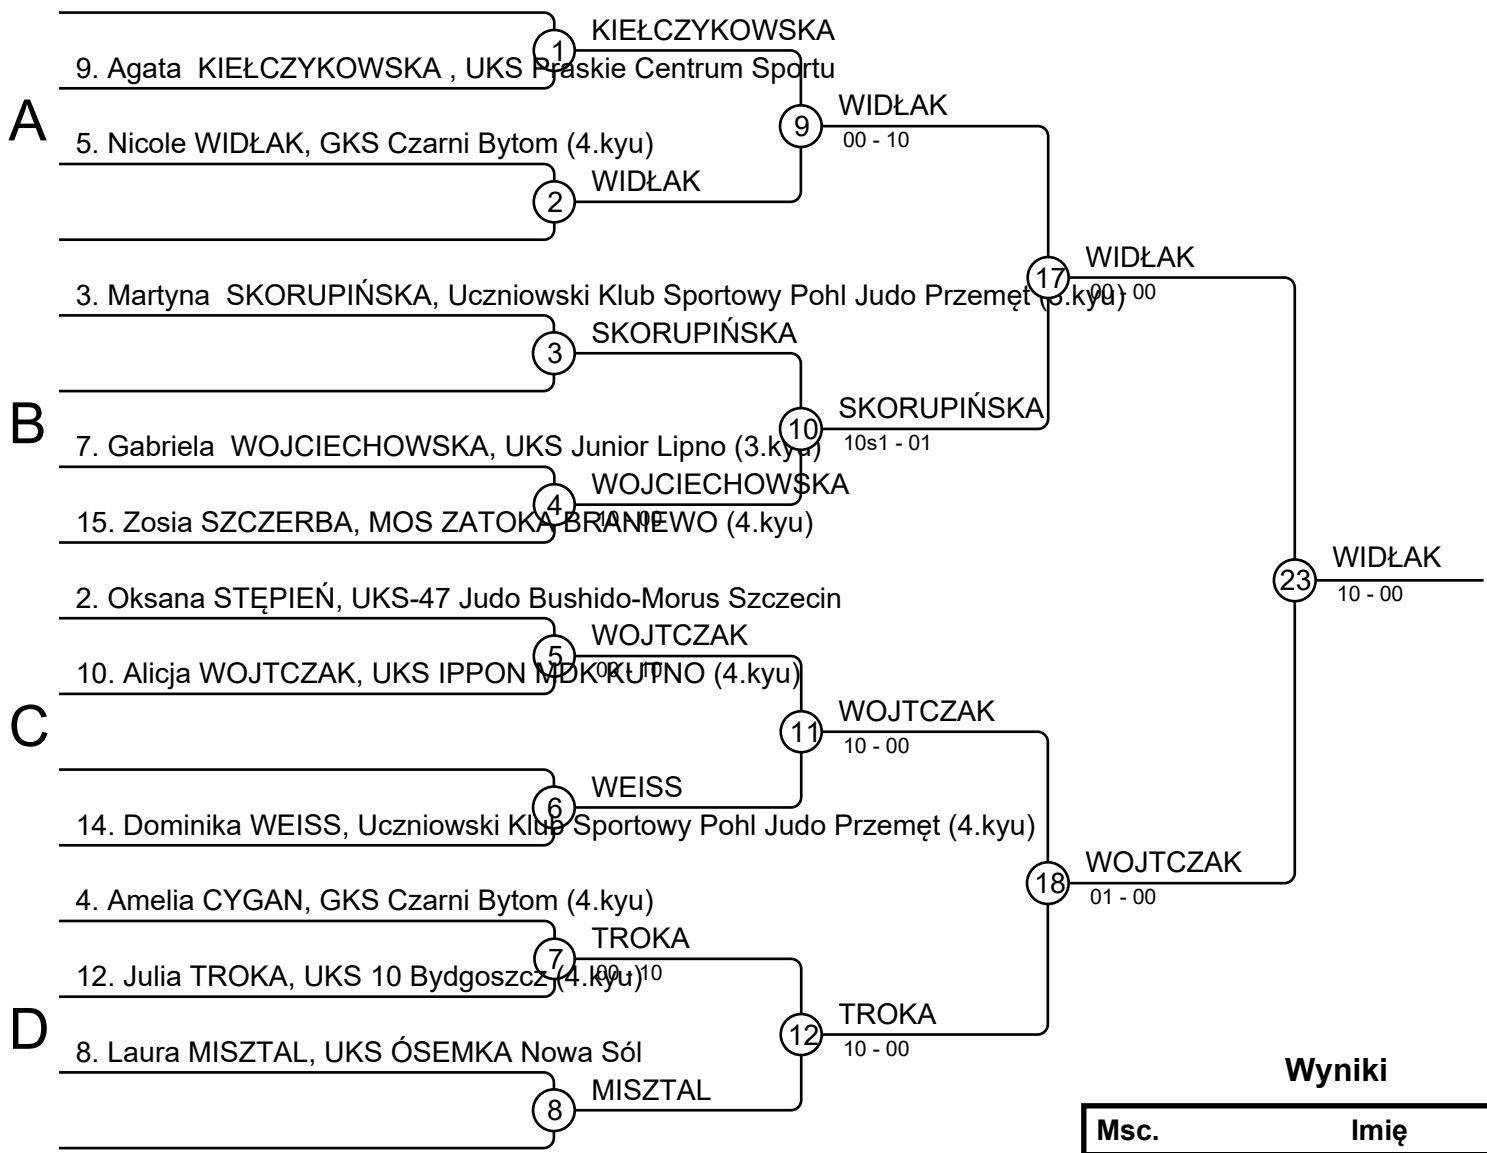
A

9. Agata KIEŁCZYKOWSKA , UKS Praskie Centrum Sportu

1 KIEŁCZYKOWSKA

5. Nicole WIDŁAK, GKS Czarni Bytom (4.kyu)

2 WIDŁAK

9 WIDŁAK 00 - 10

B

3. Martyna SKORUPIŃSKA, Uczniowski Klub Sportowy Pohl Judo Przemęt ([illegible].kyu)

3 SKORUPIŃSKA

7. Gabriela WOJCIECHOWSKA, UKS Junior Lipno (3.kyu)

15. Zosia SZCZERBA, MOS ZATOKA BRANIEWO (4.kyu)

4 WOJCIECHOWSKA 10 - 00

10 SKORUPIŃSKA 10s1 - 01

17 WIDŁAK 00 - 00

C

2. Oksana STĘPIEŃ, UKS-47 Judo Bushido-Morus Szczecin

10. Alicja WOJTCZAK, UKS IPPON MDK KUTNO (4.kyu)

5 WOJTCZAK 00 - 10

14. Dominika WEISS, Uczniowski Klub Sportowy Pohl Judo Przemęt (4.kyu)

6 WEISS

11 WOJTCZAK 10 - 00

D

4. Amelia CYGAN, GKS Czarni Bytom (4.kyu)

12. Julia TROKA, UKS 10 Bydgoszcz (4.kyu)

7 TROKA 00 - 10

8. Laura MISZTAL, UKS ÓSEMKA Nowa Sól

8 MISZTAL

12 TROKA 10 - 00

18 WOJTCZAK 01 - 00

23 WIDŁAK 10 - 00

Wyniki

| Msc. | Imię |
|---|---|